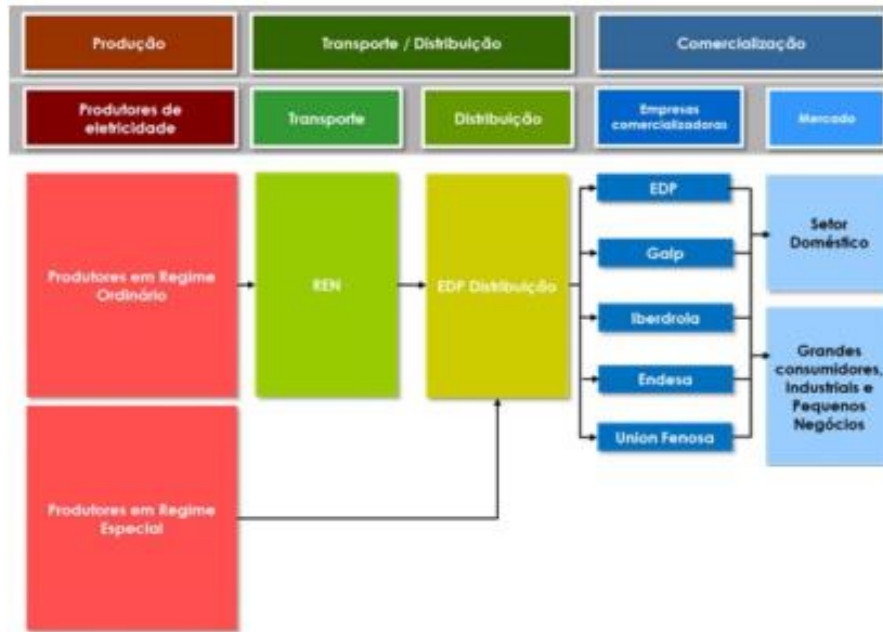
Produção

Transporte / Distribuição

Comercialização

Produtores de eletricidade

Transporte

Distribuição

Empresas comercializadoras

Mercado

Produtores em Regime Ordinário

REN

EDP Distribuição

EDP

Galp

Iberdrola

Endesa

Union Fenosa

Setor Doméstico

Grandes consumidores, Industriais e Pequenos Negócios

Produtores em Regime Especial